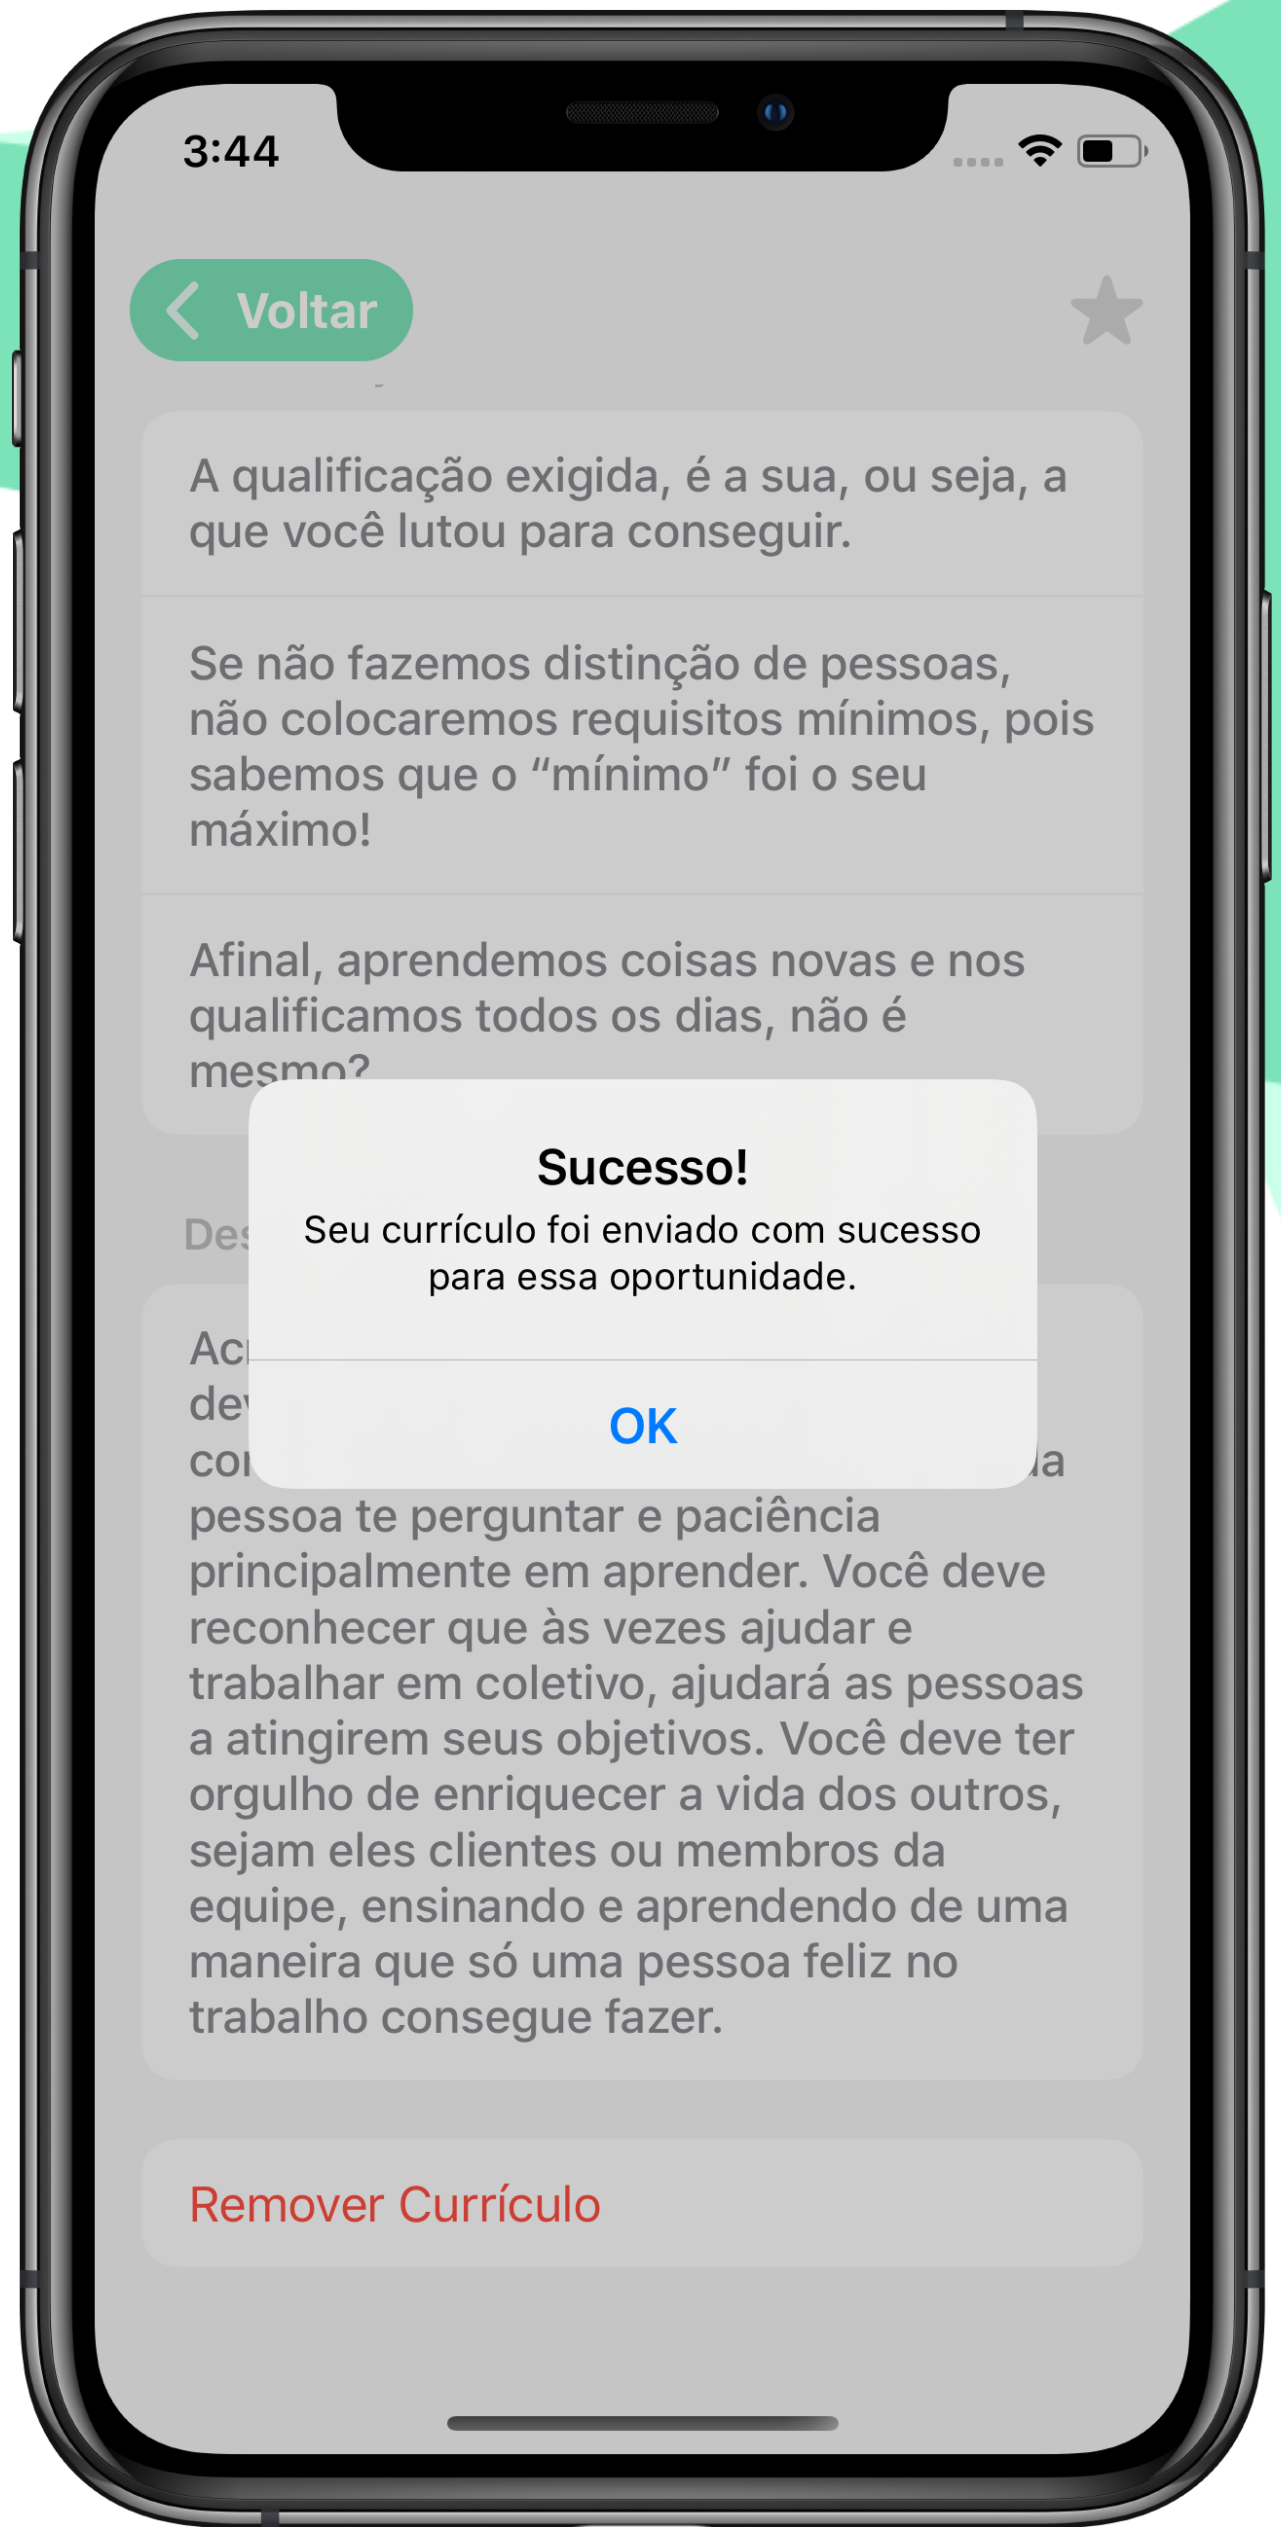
3:44

Voltar

A qualificação exigida, é a sua, ou seja, a que você lutou para conseguir.

Se não fazemos distinção de pessoas, não colocaremos requisitos mínimos, pois sabemos que o "mínimo" foi o seu máximo!

Afinal, aprendemos coisas novas e nos qualificamos todos os dias, não é mesmo?

Sucesso!
Seu currículo foi enviado com sucesso para essa oportunidade.

OK

Des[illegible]

Ac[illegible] de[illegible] co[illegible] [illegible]a pessoa te perguntar e paciência principalmente em aprender. Você deve reconhecer que às vezes ajudar e trabalhar em coletivo, ajudará as pessoas a atingirem seus objetivos. Você deve ter orgulho de enriquecer a vida dos outros, sejam eles clientes ou membros da equipe, ensinando e aprendendo de uma maneira que só uma pessoa feliz no trabalho consegue fazer.

Remover Currículo